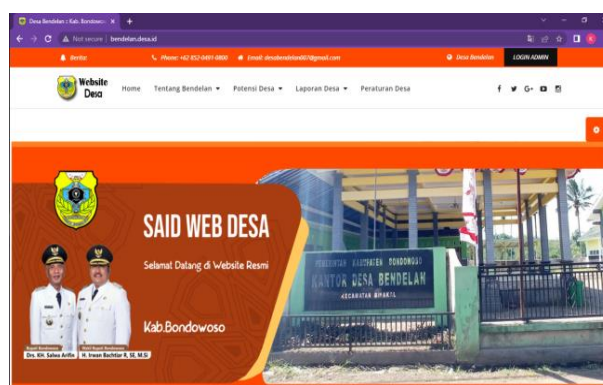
Desa Bendelan | Kab. Bondowoso ×
Not secure | bendelan.desa.id
Berita:
Phone: +62 852-0491-0800
Email: desabendelan07@gmail.com
Desa Bendelan
LOGIN ADMIN
Website Desa
Home
Tentang Bendelan ▾
Potensi Desa ▾
Laporan Desa ▾
Peraturan Desa
SAID WEB DESA
Selamat Datang di Website Resmi
Kab.Bondowoso
Bupati Bondowoso
Drs. KH. Salwa Arifin
Wakil Bupati Bondowoso
H. Irwan Bachtiar R, SE, M.Si
PEMERINTAH KABUPATEN BONDOWOSO
KANTOR DESA BENDELAN
KECAMATAN BINAKAL